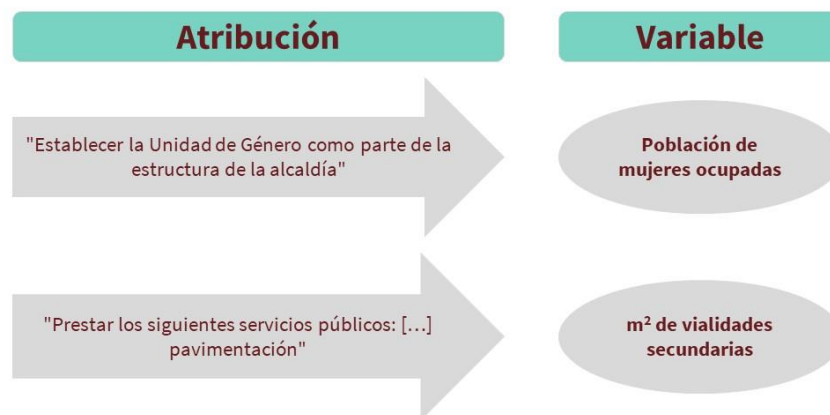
Atribución

Variable

"Establecer la Unidad de Género como parte de la estructura de la alcaldía"

Población de mujeres ocupadas

"Prestar los siguientes servicios públicos: [...] pavimentación"

$m^2$ de vialidades secundarias